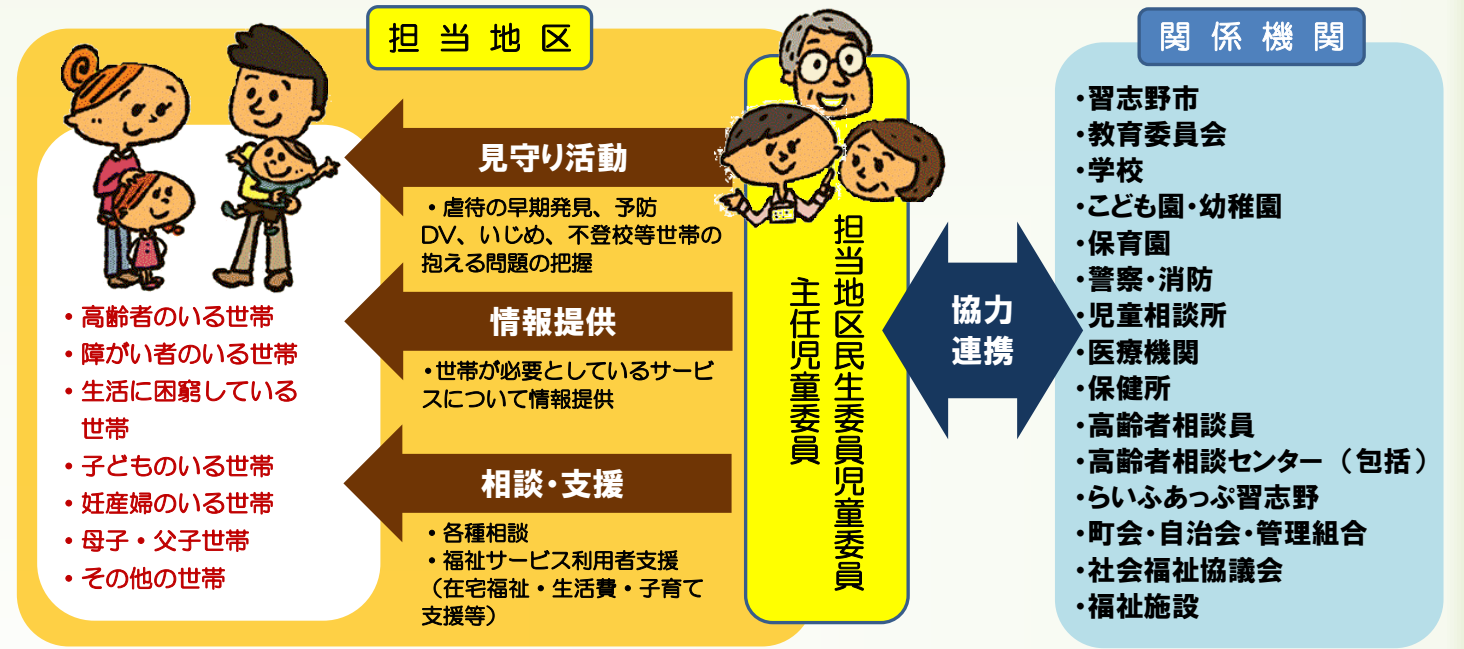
担当地区

・高齢者のいる世帯
・障がい者のいる世帯
・生活に困窮している世帯
・子どものいる世帯
・妊産婦のいる世帯
・母子・父子世帯
・その他の世帯

見守り活動

・虐待の早期発見、予防
DV、いじめ、不登校等世帯の抱える問題の把握

情報提供

・世帯が必要としているサービスについて情報提供

相談・支援

・各種相談
・福祉サービス利用者支援
（在宅福祉・生活費・子育て支援等）

担当地区民生委員児童委員
主任児童委員

協力
連携

関係機関

・習志野市
・教育委員会
・学校
・こども園・幼稚園
・保育園
・警察・消防
・児童相談所
・医療機関
・保健所
・高齢者相談員
・高齢者相談センター（包括）
・らいふあっぷ習志野
・町会・自治会・管理組合
・社会福祉協議会
・福祉施設